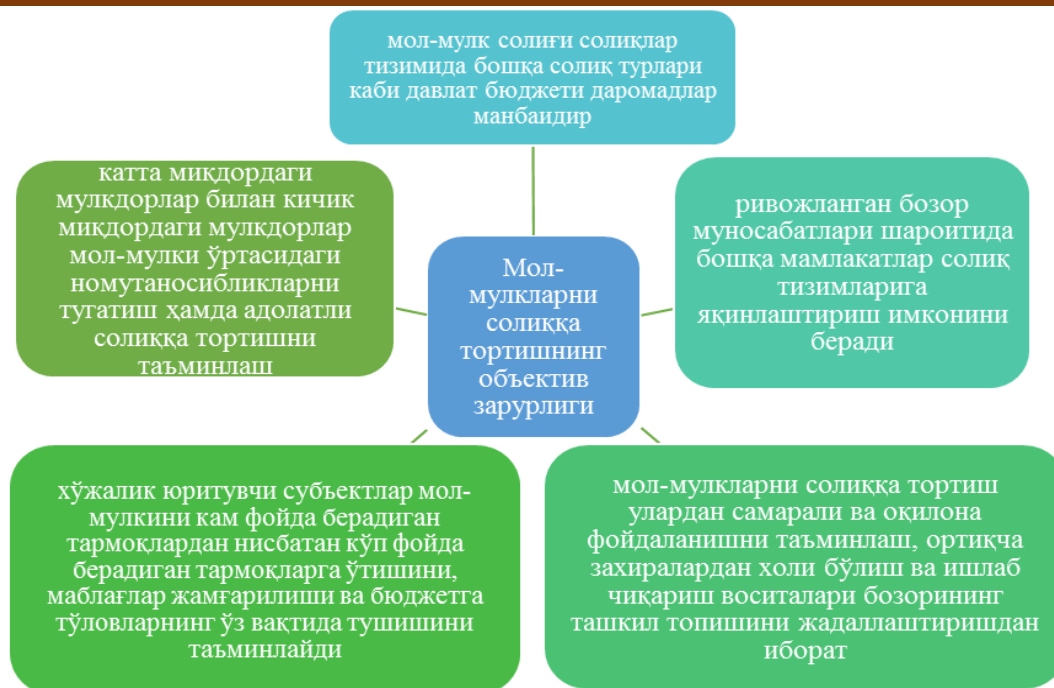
мол-мулк солиғи солиқлар тизимида бошқа солиқ турлари каби давлат бюджети даромадлар манбаидир

катта миқдордаги мулкдорлар билан кичик миқдордаги мулкдорлар мол-мулки ўртасидаги номутаносибликларни тугатиш ҳамда адолатли солиққа тортишни таъминлаш

Мол-мулкларни солиққа тортишнинг объектив зарурлиги

ривожланган бозор муносабатлари шароитида бошқа мамлакатлар солиқ тизимларига яқинлаштириш имконини беради

хўжалик юритувчи субъектлар мол-мулкини кам фойда берадиган тармоқлардан нисбатан кўп фойда берадиган тармоқларга ўтишини, маблағлар жамғарилиши ва бюджетга тўловларнинг ўз вақтида тушишини таъминлайди

мол-мулкларни солиққа тортиш улардан самарали ва оқилона фойдаланишни таъминлаш, ортиқча захиралардан холи бўлиш ва ишлаб чиқариш воситалари бозорининг ташкил топишини жадаллаштиришдан иборат